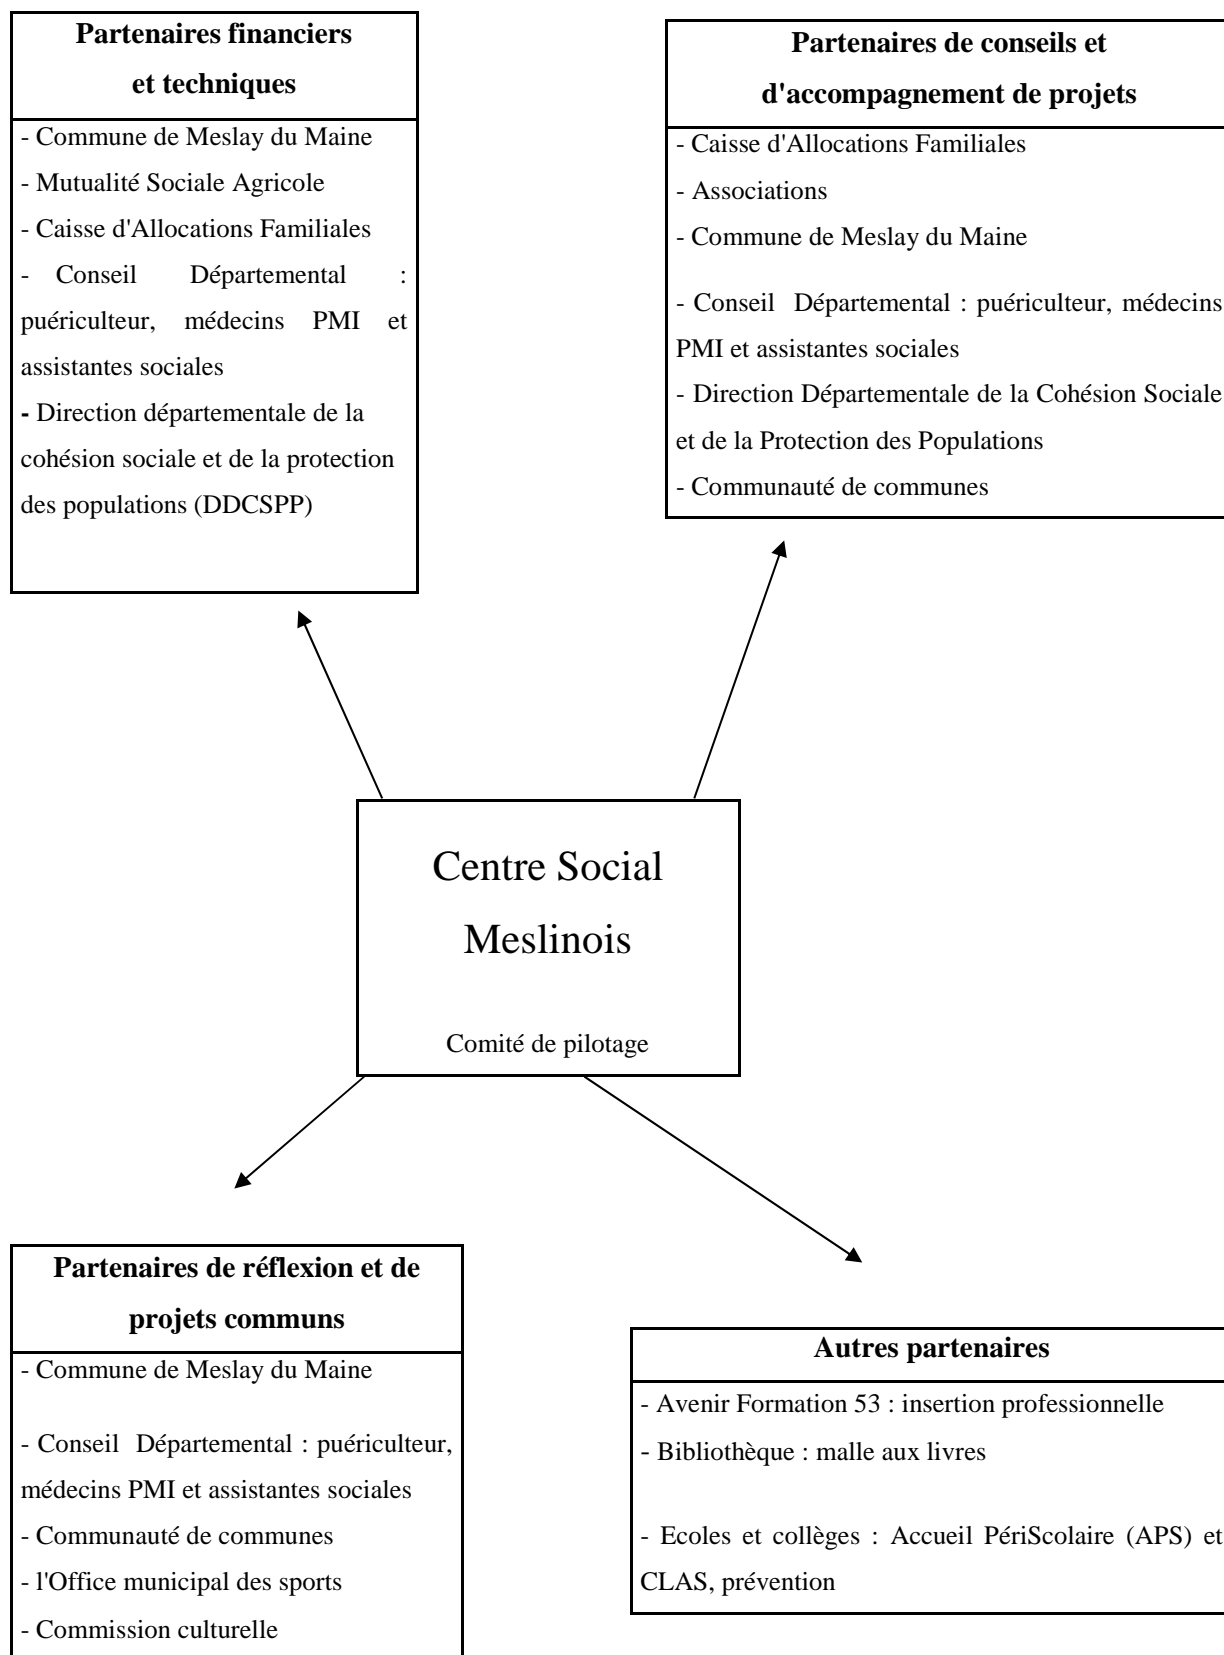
**Partenaires financiers et techniques**

- Commune de Meslay du Maine
- Mutualité Sociale Agricole
- Caisse d'Allocations Familiales
- Conseil Départemental : puériculteur, médecins PMI et assistantes sociales
- Direction départementale de la cohésion sociale et de la protection des populations (DDCSPP)

**Partenaires de conseils et d'accompagnement de projets**

- Caisse d'Allocations Familiales
- Associations
- Commune de Meslay du Maine
- Conseil Départemental : puériculteur, médecins PMI et assistantes sociales
- Direction Départementale de la Cohésion Sociale et de la Protection des Populations
- Communauté de communes

Centre Social Meslinois

Comité de pilotage

**Partenaires de réflexion et de projets communs**

- Commune de Meslay du Maine
- Conseil Départemental : puériculteur, médecins PMI et assistantes sociales
- Communauté de communes
- l'Office municipal des sports
- Commission culturelle

**Autres partenaires**

- Avenir Formation 53 : insertion professionnelle
- Bibliothèque : malle aux livres
- Ecoles et collèges : Accueil PériScolaire (APS) et CLAS, prévention